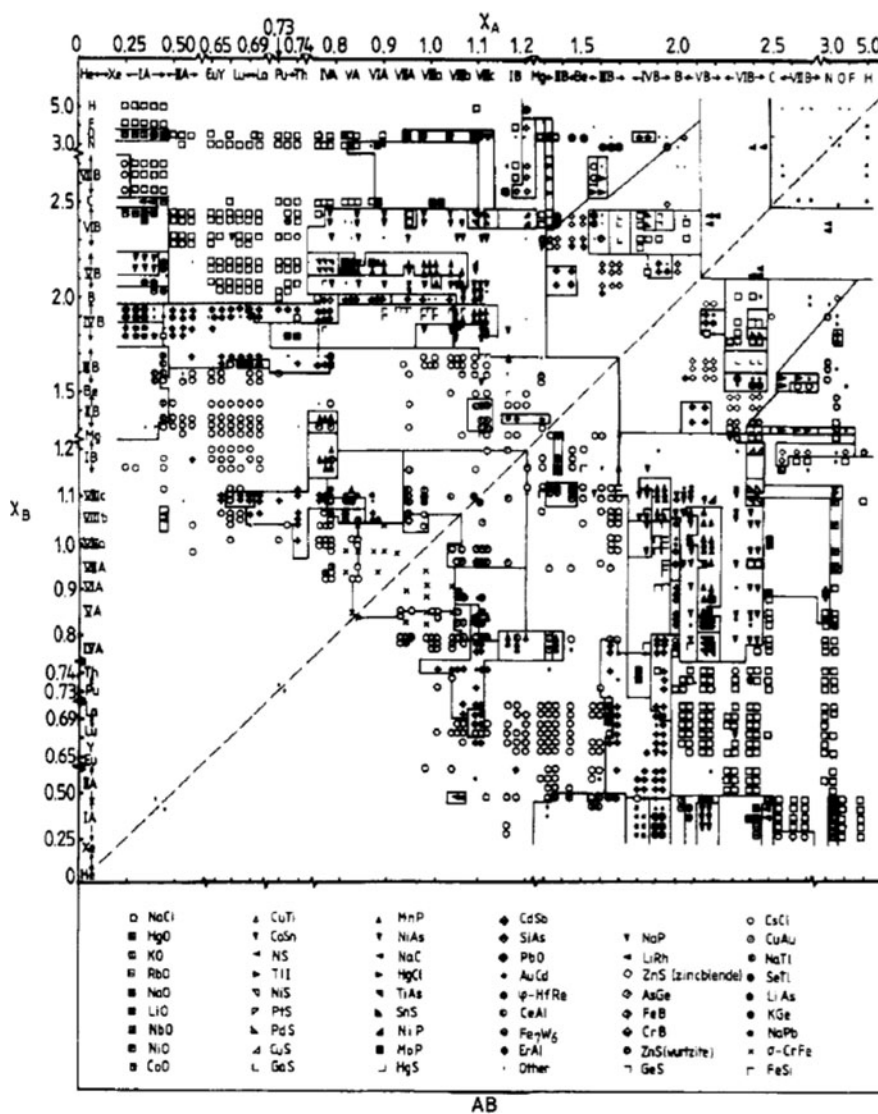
$X_A$

0.73

0 0.25 0.50 0.65 0.69 0.74 0.8 0.9 1.0 1.1 1.2 1.5 2.0 2.5 3.0 5.0

He→Xe ←IA→ ←IIA→ EuY Lu→La Pu→Th IVA VA VIA VIIA VIIIa VIIIb VIIIc IB Hg ←IIB←Be→ ←IIIB→ ←IVB→ B ←VB→ ←VIB→ C ←VIIB→ N O F H

$X_B$

5.0 H F O N
3.0
VIIB
2.5 C
VIB
VB
2.0 B
IVB
IIIB
1.5 Be
IIB
1.2 Hg
IB
1.1 VIIIc
VIIIb
1.0 VIIIa
VIIA
0.9 VIA
VA
0.8 IVA
0.74 Th
0.73 Pu
La
0.69 Lu
Y
0.65 Eu
0.50 IIA
IA
0.25 Xe
0 He

| | | | | |
|---|---|---|---|---|
| NaCl | CuTi | MnP | CdSb | CsCl |
| HgO | CoSn | NiAs | SiAs | NaP |
| KO | NS | NaC | PbO | LiRh |
| RbO | TlI | HgCl | AuCd | ZnS (zincblende) |
| NaO | NiS | TiAs | φ-HfRe | AsGe |
| LiO | PtS | SnS | CeAl | FeB |
| NbO | PdS | NiP | $Fe_7W_6$ | CrB |
| NiO | CuS | MoP | ErAl | ZnS(wurtzite) |
| CoO | GaS | HgS | Other | GeS |
| | | | | CuAu |
| | | | | NaTl |
| | | | | SeTl |
| | | | | LiAs |
| | | | | KGe |
| | | | | NaPb |
| | | | | σ-CrFe |
| | | | | FeSi |

AB